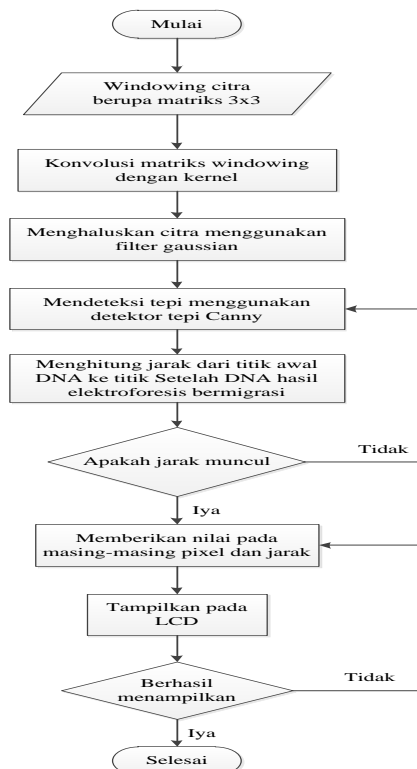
Mulai

Windowing citra berupa matriks 3x3

Konvolusi matriks windowing dengan kernel

Menghaluskan citra menggunakan filter gaussian

Mendeteksi tepi menggunakan detektor tepi Canny

Menghitung jarak dari titik awal DNA ke titik Setelah DNA hasil elektroforesis bermigrasi

Apakah jarak muncul

Tidak

Iya

Memberikan nilai pada masing-masing pixel dan jarak

Tampilkan pada LCD

Berhasil menampilkan

Tidak

Iya

Selesai